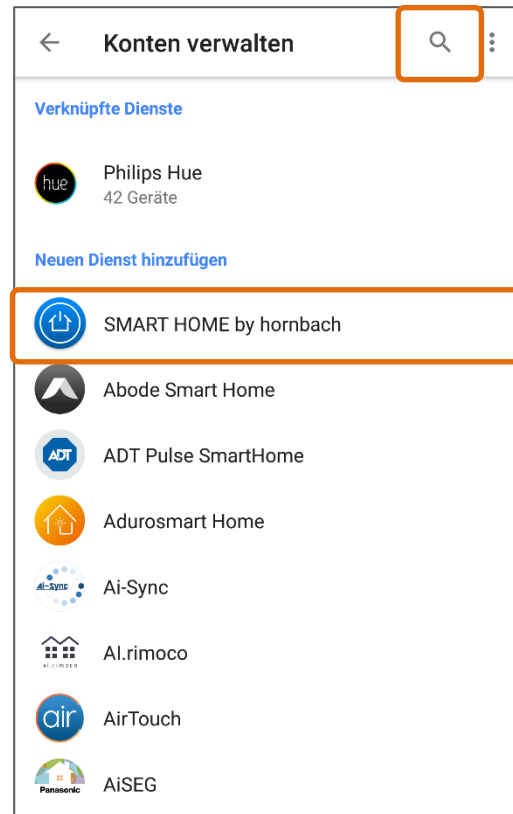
Konten verwalten

Verknüpfte Dienste

hue
Philips Hue
42 Geräte

Neuen Dienst hinzufügen

SMART HOME by hornbach

Abode Smart Home

ADT
ADT Pulse SmartHome

Adurosmart Home

Ai-Sync
Ai-Sync

ai.rimoco
AI.rimoco

air
AirTouch

Panasonic
AiSEG